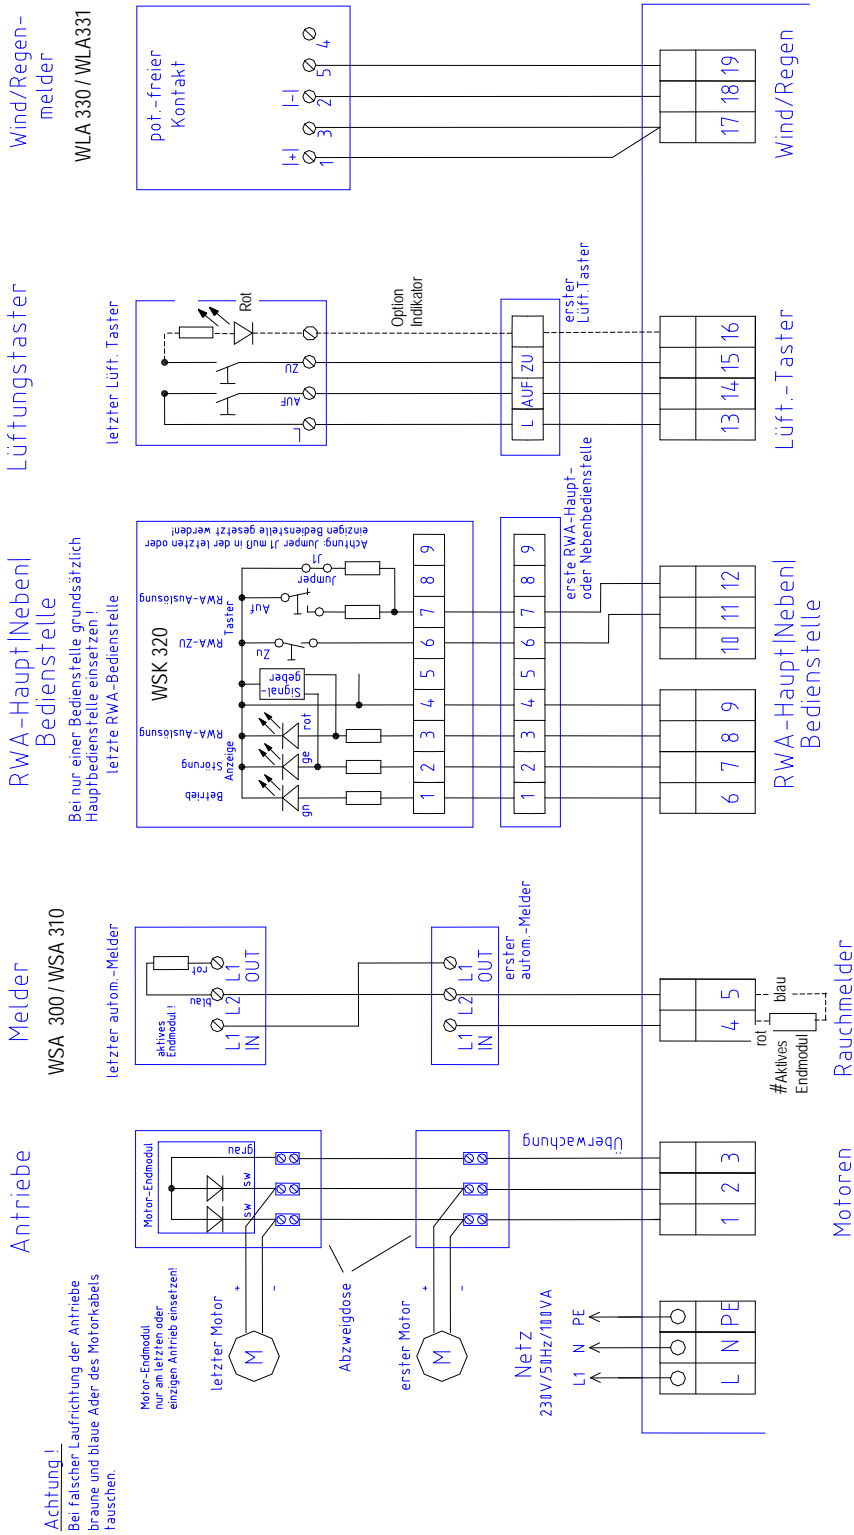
Wind/Regen-
melder
WLA 330 / WLA331

pot.-freier
Kontakt

I+ 1
3
I- 2
5
4

Wind/Regen
17 18 19

Lüftungstaster

letzter Lüft. Taster
Rot
ZU
AUF
L

Option
Indikator

erste
Lüft.Taster

L AUF ZU

Lüft.-Taster
13 14 15 16

RWA-Haupt|Neben|
Bedienstelle

Bei nur einer Bedienstelle grundsätzlich
Hauptbedienstelle einsetzen!
letzte RWA-Bedienstelle

WSK 320

Betrieb
Störung
RWA-Auslösung
Anzeige
gn
ge
rot
Signal-
geber
Zu
RWA-ZU
Taster
Auf
RWA-Auslösung
Jumper
J1

Achtung: Jumper J1 muß in der letzten oder
einzigen Bedienstelle gesetzt werden!

1 2 3 4 5 6 7 8 9

1 2 3 4 5 6 7 8 9
erste RWA-Haupt-
oder Nebenbedienstelle

RWA-Haupt|Neben|
Bedienstelle
6 7 8 9
10 11 12

Melder
WSA 300 / WSA 310

letzter autom.-Melder
aktives
Endmodul!
L1 IN
L2
blau
rot
L1 OUT

L1 IN
L2
L1 OUT
erster
autom.-Melder

4 5
rot
blau
#Aktives
Endmodul

Rauchmelder

Antriebe

Motor-Endmodul
sw
sw
grau

Überwachung

1 2 3
Motoren

letzter Motor
+
-
M

Abzweigdose

erster Motor
+
-
M

Motor-Endmodul
nur am letzten oder
einzigen Antrieb einsetzen!

Netz
230V/50Hz/100VA
L1 N PE
L N PE

Achtung !
Bei falscher Laufrichtung der Antriebe
braune und blaue Ader des Motorkabels
tauschen.